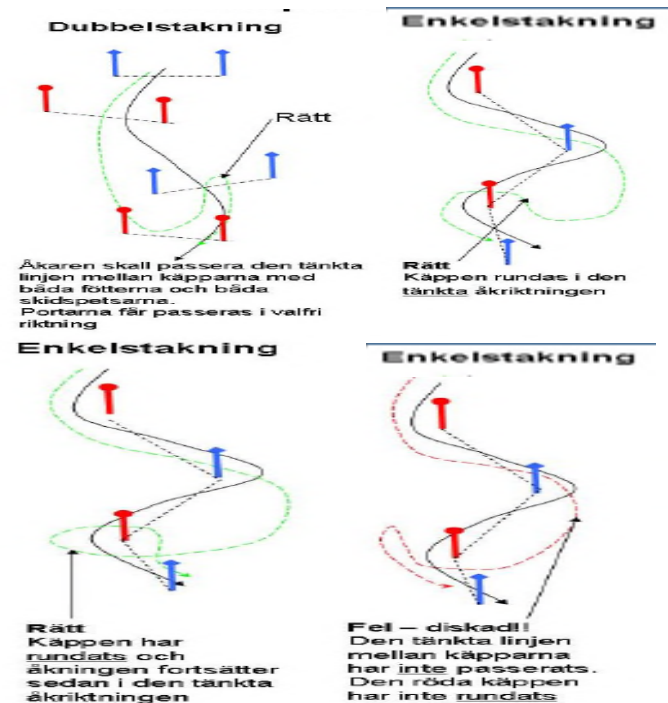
Dubbelstakning

Rätt

Åkaren skall passera den tänkta linjen mellan käpparna med båda fötterna och båda skidspetsarna.
Portarna får passeras i valfri riktning

Enkelstakning

Rätt
Käppen rundas i den tänkta åkriktningen

Enkelstakning

Rätt
Käppen har rundats och åkningen fortsätter sedan i den tänkta åkriktningen

Enkelstakning

Fel – diskad!
Den tänkta linjen mellan käpparna har inte passerats.
Den röda käppen har inte rundats